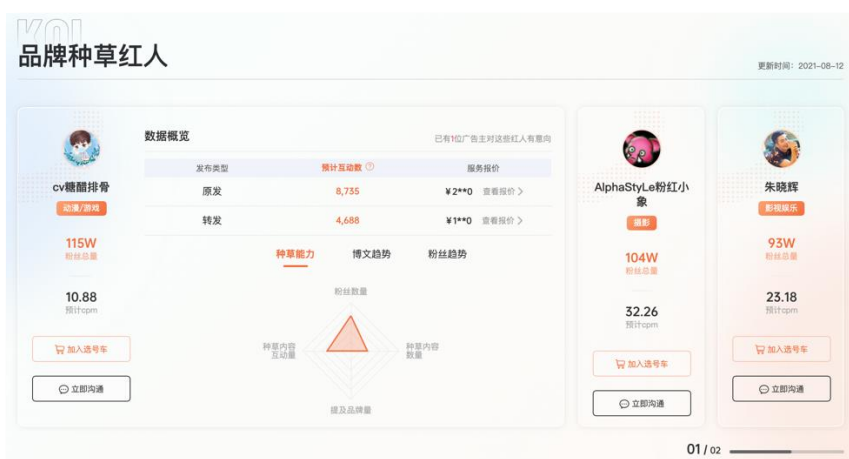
KOL
品牌种草红人

更新时间：2021-08-12

cv糖醋排骨
动漫/游戏
115W
粉丝总量
10.88
预计cpm
加入选号车
立即沟通

数据概览
已有1位广告主对这些红人有意向

| 发布类型 | 预计互动数 | 服务报价 |
|---|---|---|
| 原发 | 8,735 | ¥2**0 查看报价 > |
| 转发 | 4,688 | ¥1**0 查看报价 > |

种草能力 博文趋势 粉丝趋势

粉丝数量
种草内容互动量
种草内容数量
提及品牌量

AlphaStyLe粉红小象
摄影
104W
粉丝总量
32.26
预计cpm
加入选号车
立即沟通

朱晓辉
影视娱乐
93W
粉丝总量
23.18
预计cpm
加入选号车
立即沟通

01 / 02